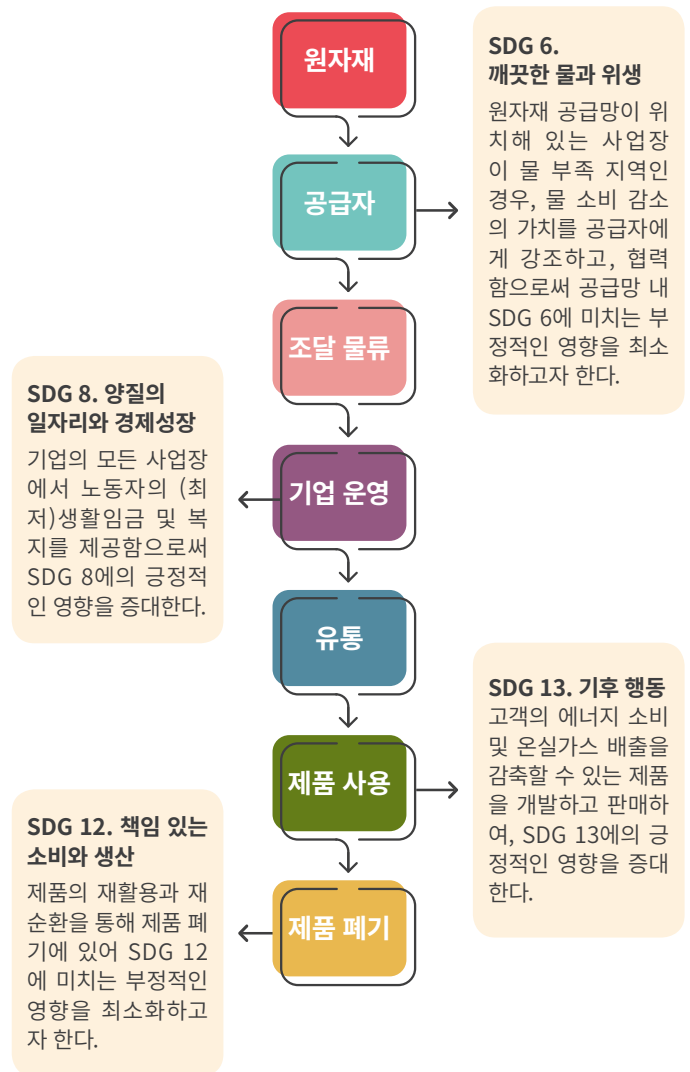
원자재

공급자

조달 물류

기업 운영

유통

제품 사용

제품 폐기

SDG 6. 깨끗한 물과 위생

원자재 공급망이 위치해 있는 사업장이 물 부족 지역인 경우, 물 소비 감소의 가치를 공급자에게 강조하고, 협력함으로써 공급망 내 SDG 6에 미치는 부정적인 영향을 최소화하고자 한다.

SDG 8. 양질의 일자리와 경제성장

기업의 모든 사업장에서 노동자의 (최저)생활임금 및 복지를 제공함으로써 SDG 8에의 긍정적인 영향을 증대한다.

SDG 13. 기후 행동

고객의 에너지 소비 및 온실가스 배출을 감축할 수 있는 제품을 개발하고 판매하여, SDG 13에의 긍정적인 영향을 증대한다.

SDG 12. 책임 있는 소비와 생산

제품의 재활용과 재순환을 통해 제품 폐기에 있어 SDG 12에 미치는 부정적인 영향을 최소화하고자 한다.